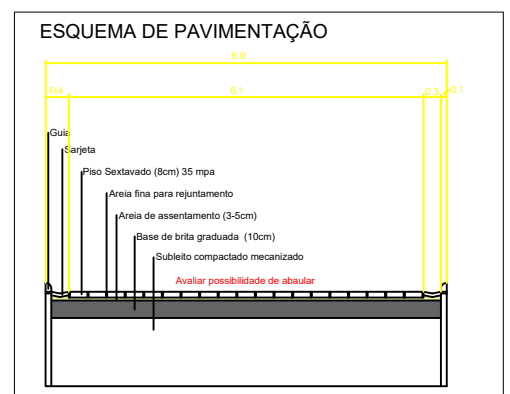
ESQUEMA DE PAVIMENTAÇÃO

6.9

0.4

6.1

0.3

0.1

Guia

Sarjeta

Piso Sextavado (8cm) 35 mpa

Areia fina para rejuntamento

Areia de assentamento (3-5cm)

Base de brita graduada (10cm)

Subleito compactado mecanizado

Avaliar possibilidade de abaular